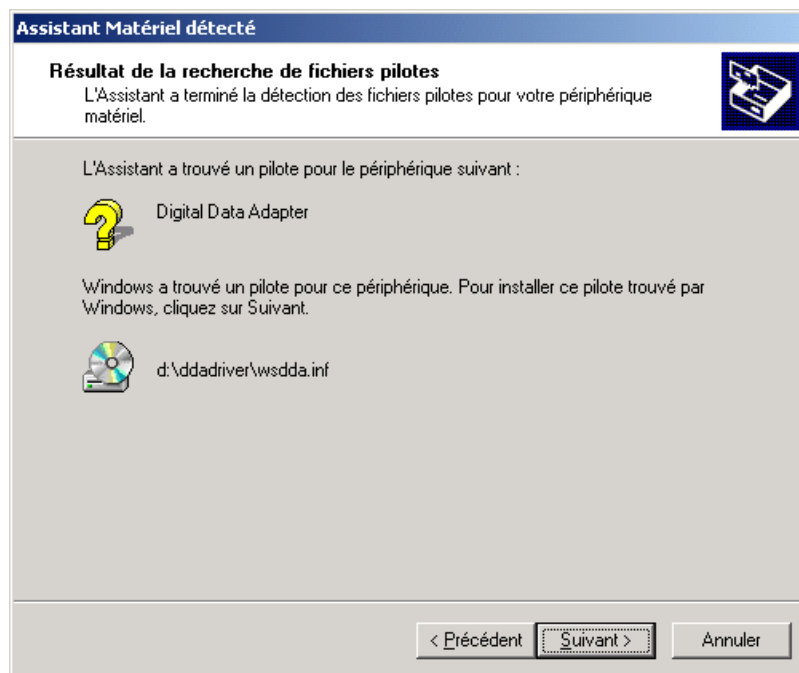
Assistant Matériel détecté

Résultat de la recherche de fichiers pilotes
L'Assistant a terminé la détection des fichiers pilotes pour votre périphérique matériel.

L'Assistant a trouvé un pilote pour le périphérique suivant :

Digital Data Adapter

Windows a trouvé un pilote pour ce périphérique. Pour installer ce pilote trouvé par Windows, cliquez sur Suivant.

d:\ddadriver\wsdda.inf

< Précédent | Suivant > | Annuler